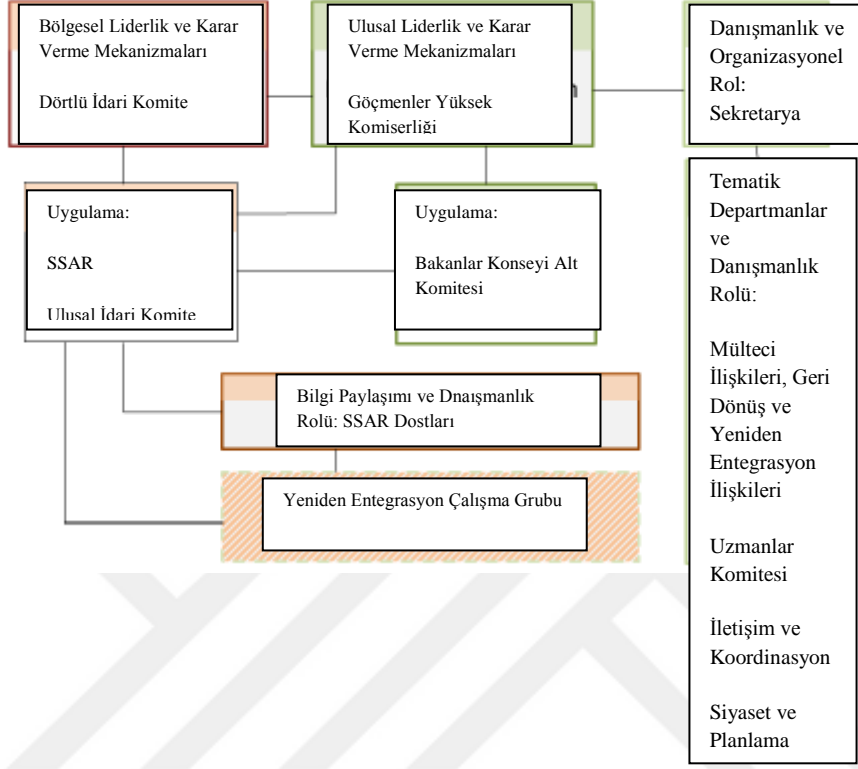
Bölgesel Liderlik ve Karar Verme Mekanizmaları

Dörtlü İdari Komite

Ulusal Liderlik ve Karar Verme Mekanizmaları

Göçmenler Yüksek Komiserliği

Danışmanlık ve Organizasyonel Rol: Sekretarya

Uygulama:

SSAR

Ulusal İdari Komite

Uygulama:

Bakanlar Konseyi Alt Komitesi

Tematik Departmanlar ve Danışmanlık Rolü:

Mülteci İlişkileri, Geri Dönüş ve Yeniden Entegrasyon İlişkileri

Uzmanlar Komitesi

İletişim ve Koordinasyon

Siyaset ve Planlama

Bilgi Paylaşımı ve Dnaışmanlık Rolü: SSAR Dostları

Yeniden Entegrasyon Çalışma Grubu